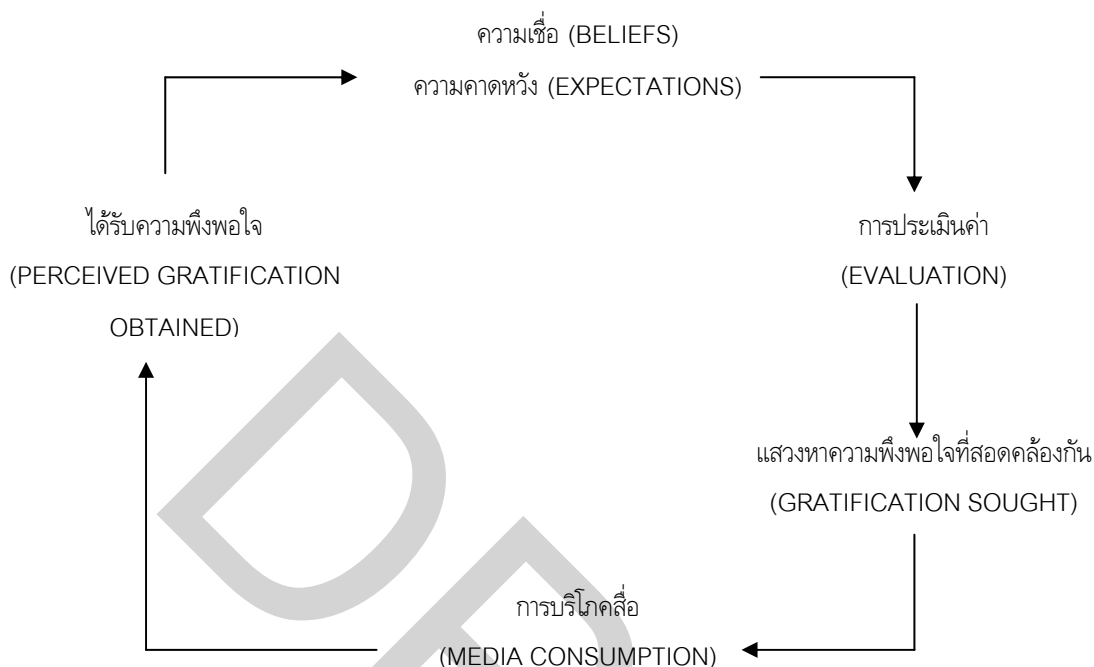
ความเชื่อ (BELIEFS)
ความคาดหวัง (EXPECTATIONS)

การประเมินค่า
(EVALUATION)

แสวงหาความพึงพอใจที่สอดคล้องกัน
(GRATIFICATION SOUGHT)

การบริโภคสื่อ
(MEDIA CONSUMPTION)

ได้รับความพึงพอใจ
(PERCEIVED GRATIFICATION OBTAINED)